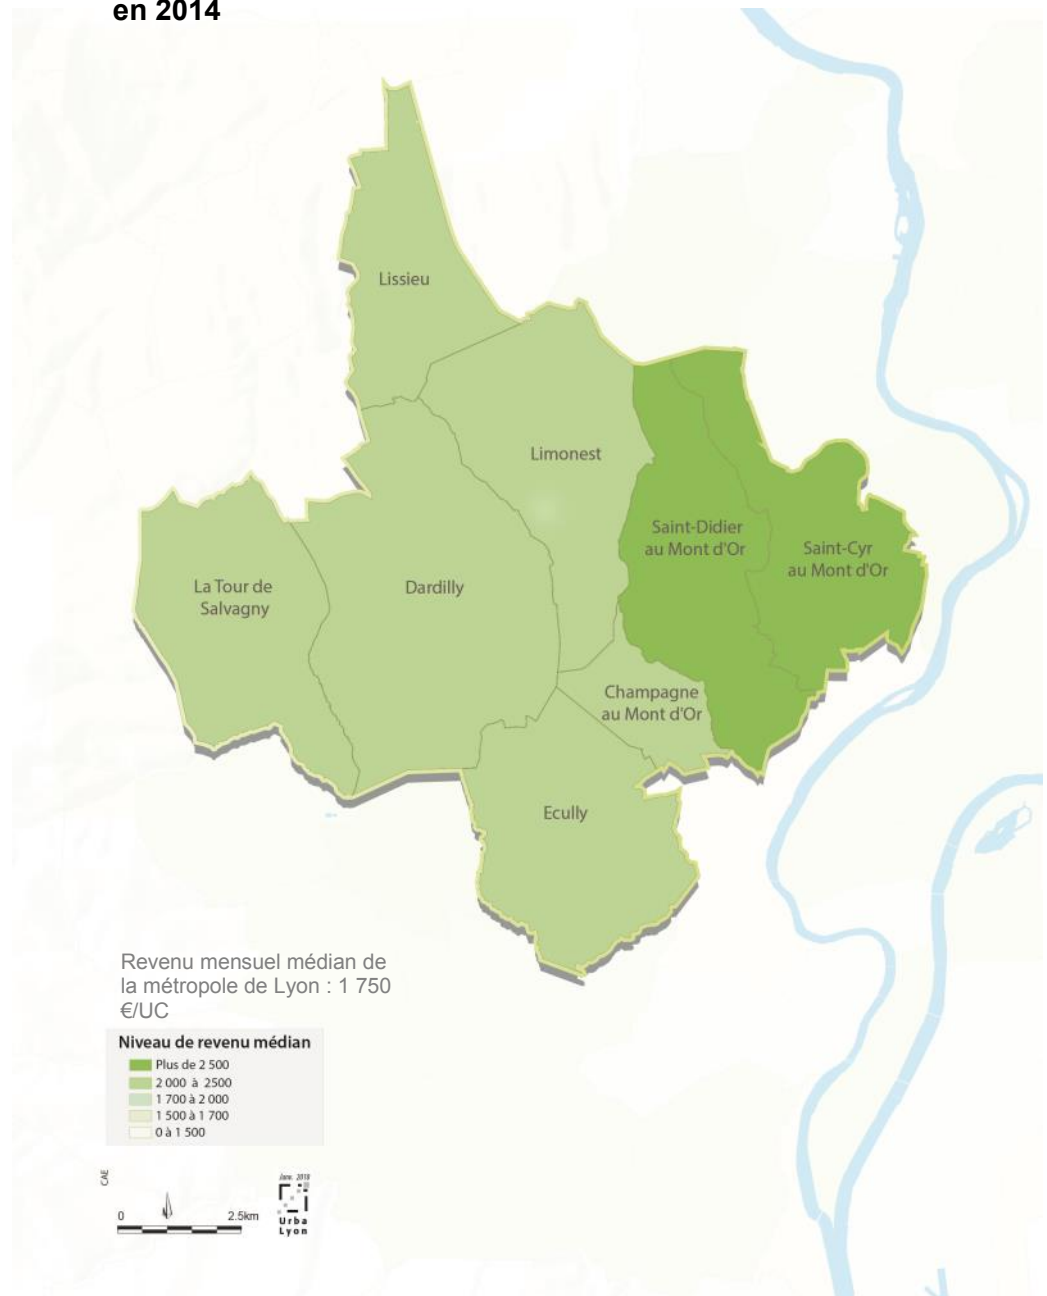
en 2014

Lissieu

Limonest

Saint-Didier au Mont d'Or

Saint-Cyr au Mont d'Or

La Tour de Salvagny

Dardilly

Champagne au Mont d'Or

Ecully

Revenu mensuel médian de la métropole de Lyon : 1 750 €/UC

Niveau de revenu médian
Plus de 2 500
2 000 à 2500
1 700 à 2 000
1 500 à 1 700
0 à 1 500

CAE

0 2.5km

Janv. 2018
Urba Lyon